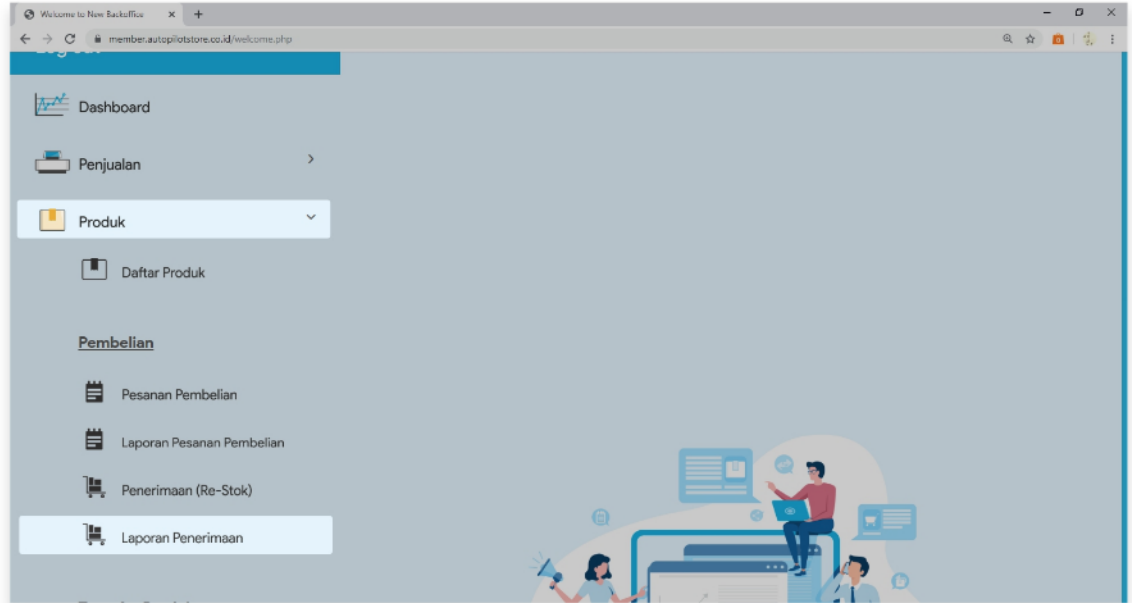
Welcome to New BackOffice ×
+
member.autopilotstore.co.id/welcome.php

Dashboard

Penjualan

Produk

Daftar Produk

Pembelian

Pesanan Pembelian

Laporan Pesanan Pembelian

Penerimaan (Re-Stok)

Laporan Penerimaan